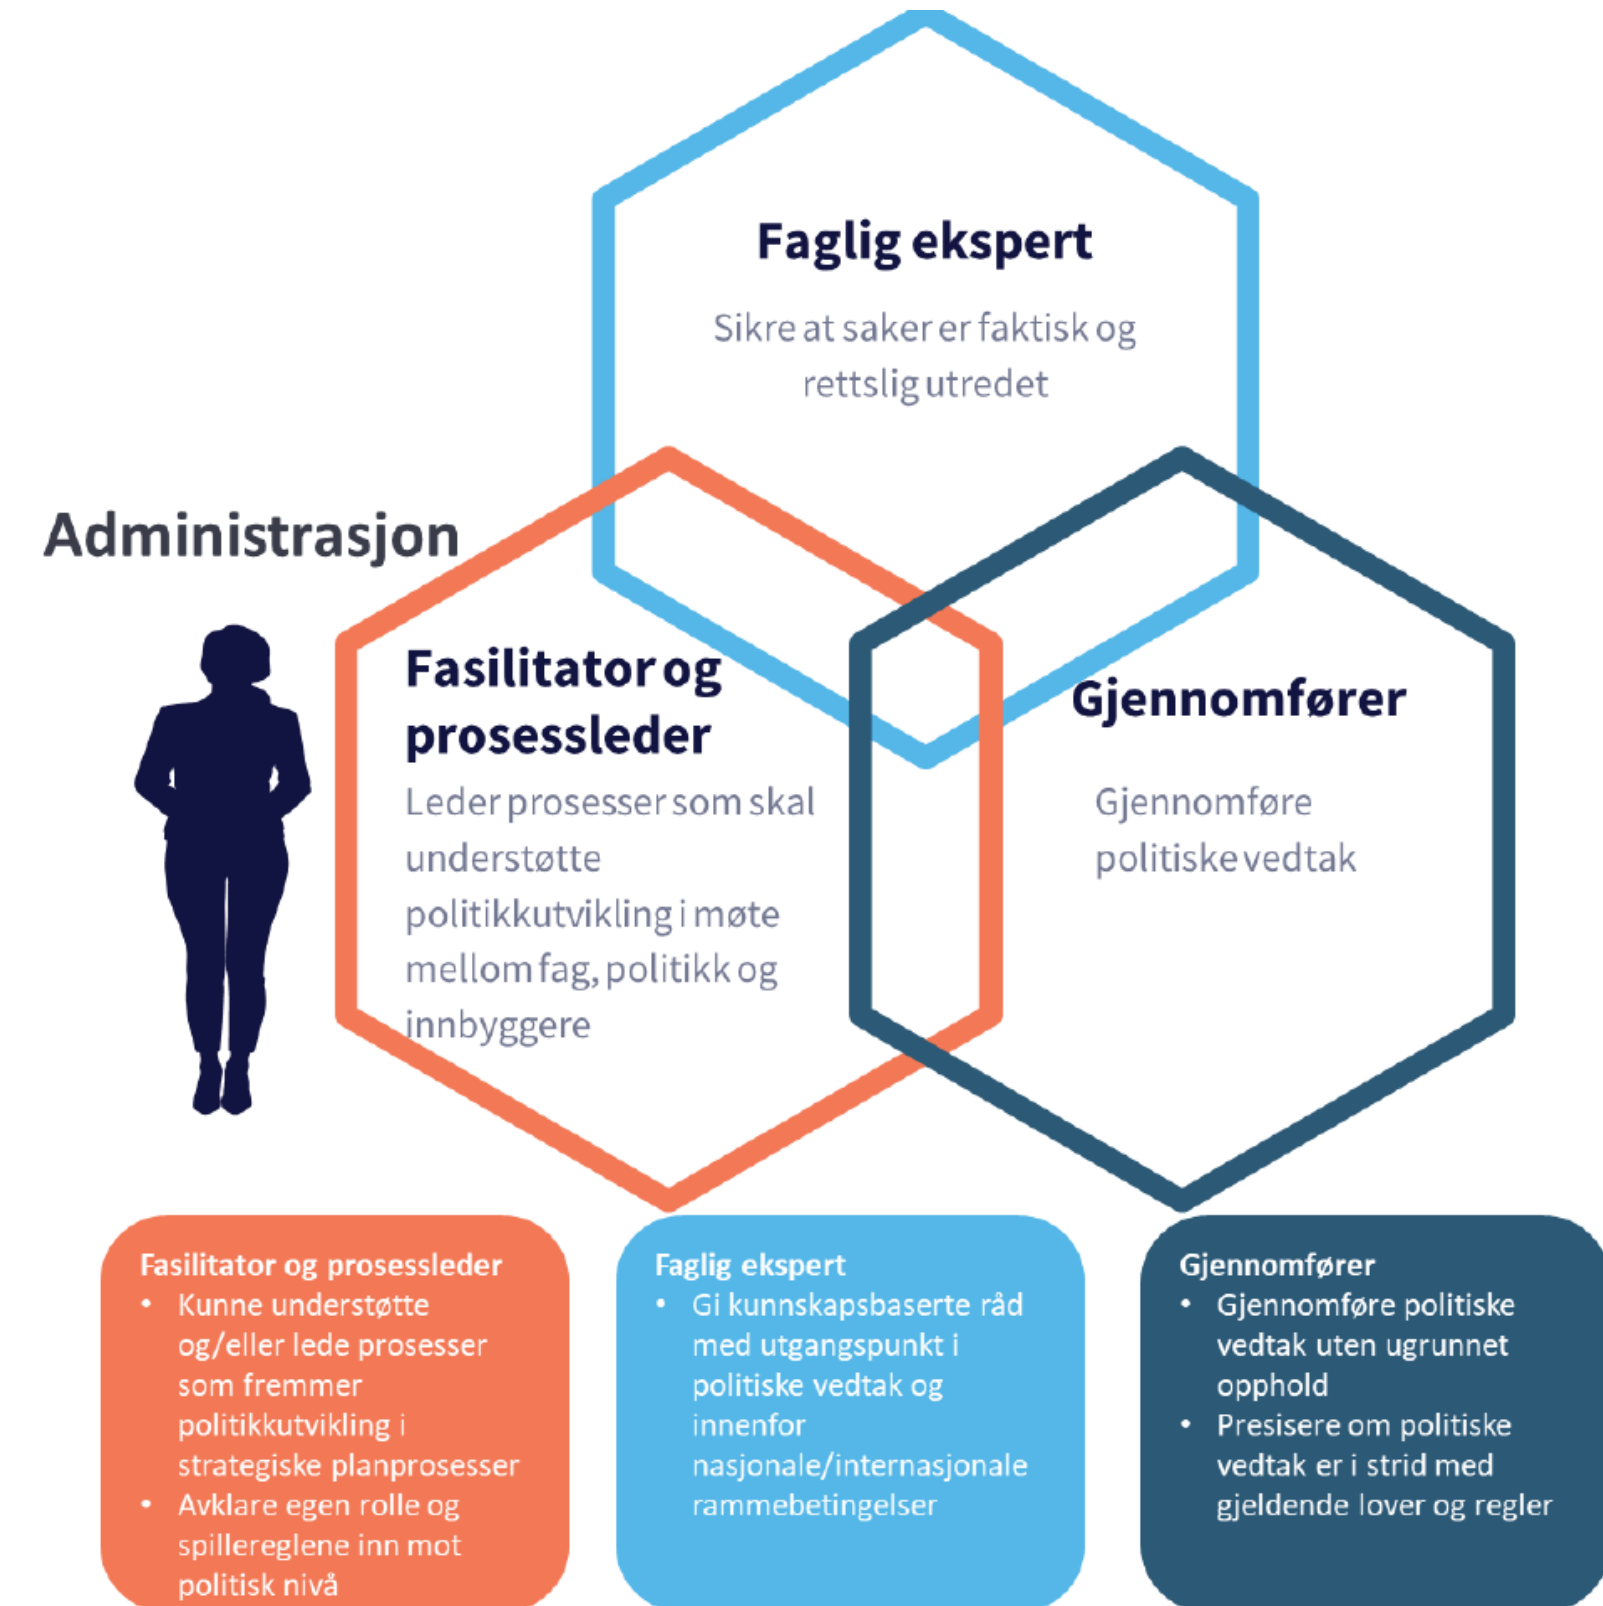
Faglig ekspert

Sikre at saker er faktisk og rettslig utredet

Administrasjon

Fasilitator og prosessleder

Leder prosesser som skal understøtte politikkutvikling i møte mellom fag, politikk og innbyggere

Gjennomfører

Gjennomføre politiske vedtak

Fasilitator og prosessleder
• Kunne understøtte og/eller lede prosesser som fremmer politikkutvikling i strategiske planprosesser
• Avklare egen rolle og spillereglene inn mot politisk nivå

Faglig ekspert
• Gi kunnskapsbaserte råd med utgangspunkt i politiske vedtak og innenfor nasjonale/internasjonale rammebetingelser

Gjennomfører
• Gjennomføre politiske vedtak uten ugrunnet opphold
• Presisere om politiske vedtak er i strid med gjeldende lover og regler